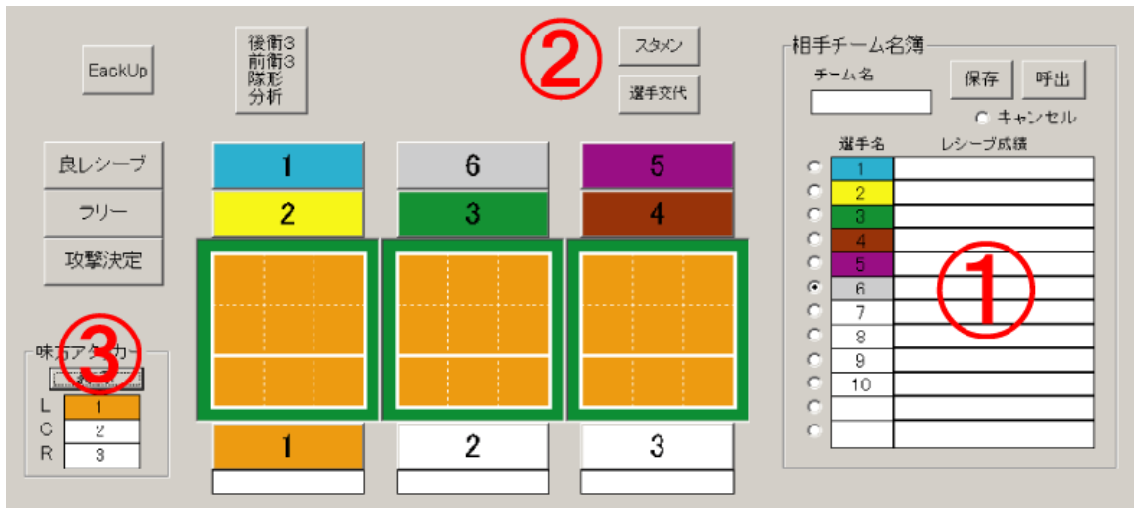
EackUp

後衛3
前衛3
隊形
分析

②

スタメン

選手交代

相手チーム名簿

チーム名

保存

呼出

キャンセル

選手名 レシーブ成績

| | 選手名 | レシーブ成績 |
|---|---|---|
| ○ | 1 | |
| ○ | 2 | |
| ○ | 3 | |
| ○ | 4 | |
| ○ | 5 | |
| ◉ | 6 | |
| ○ | 7 | |
| ○ | 8 | |
| ○ | 9 | |
| ○ | 10 | |
| ○ | | |
| ○ | | |

①

良レシーブ

フリー

攻撃決定

1 6 5

2 3 4

味方アタッカー

③

| | |
|---|---|
| L | 1 |
| C | 2 |
| R | 3 |

1 2 3